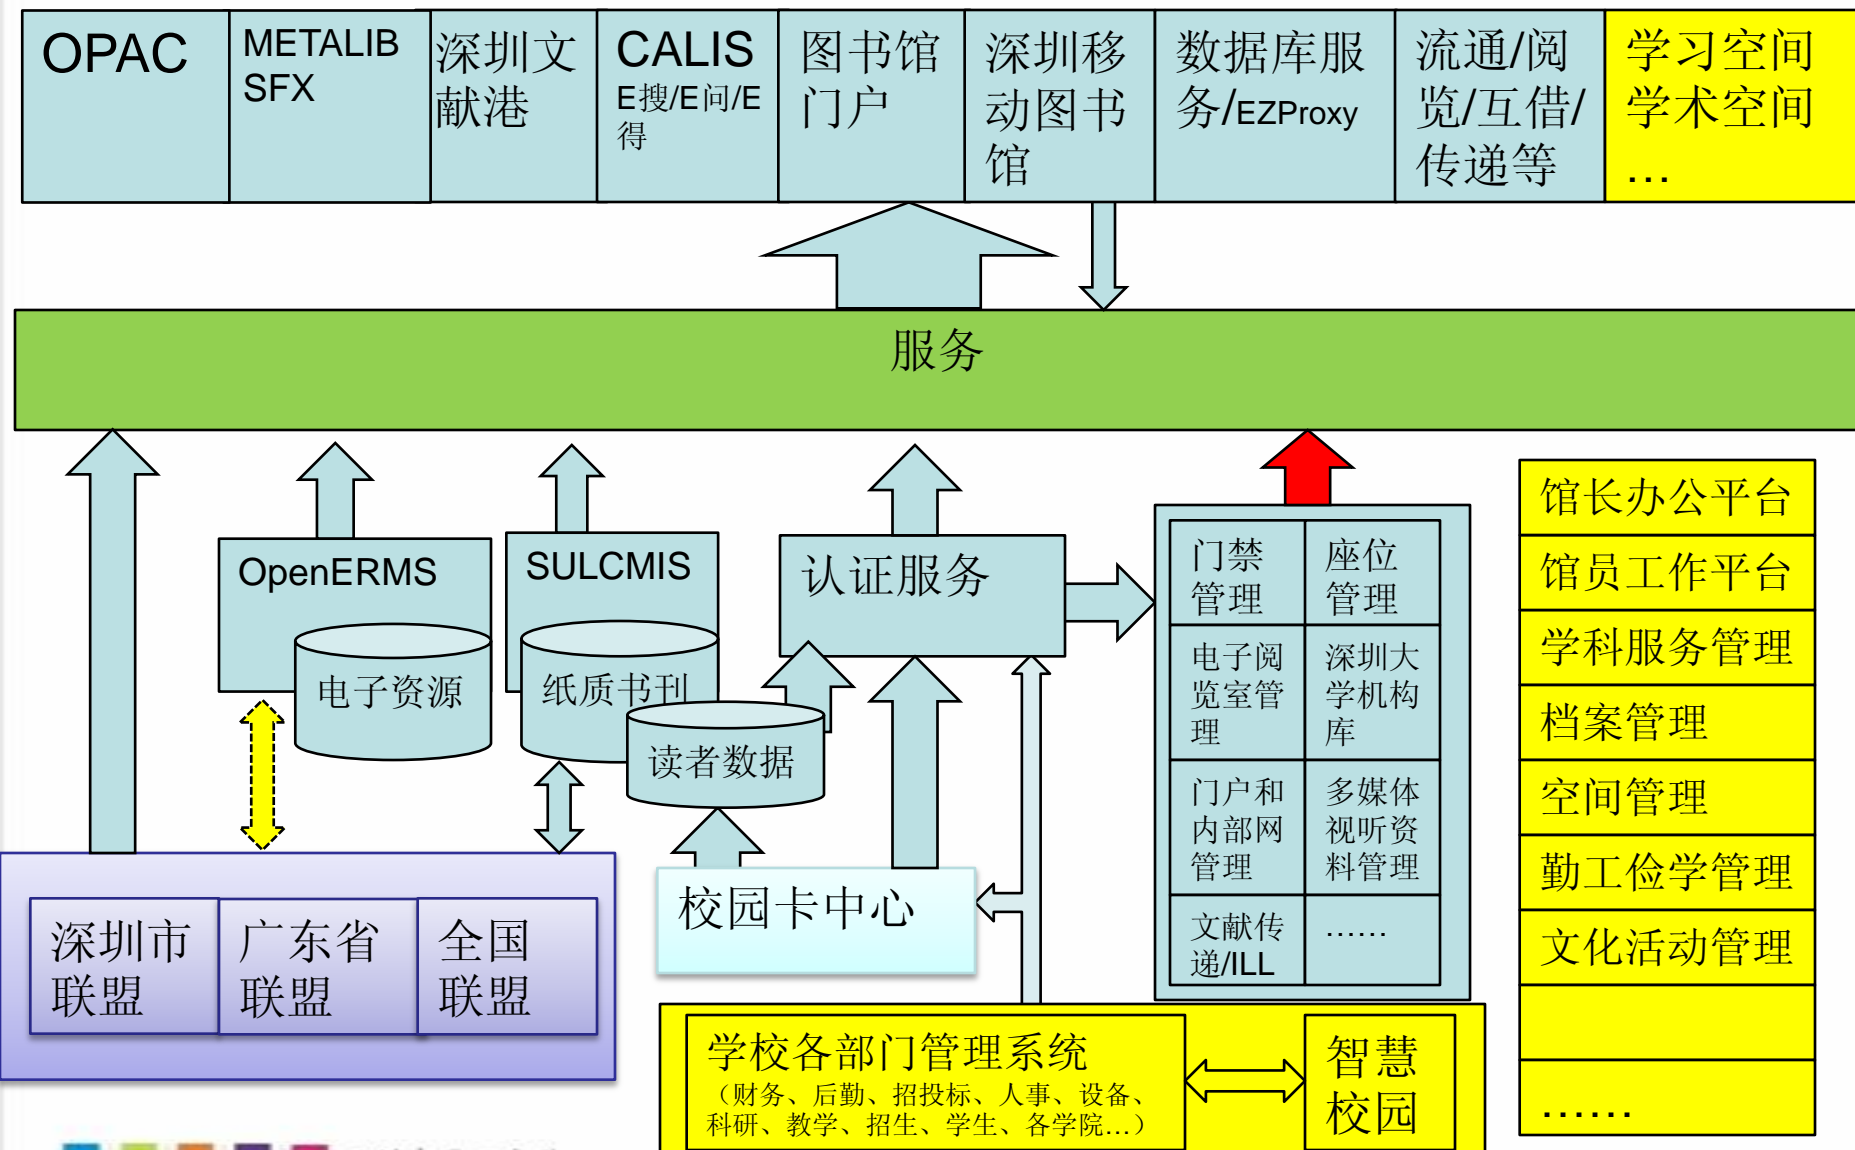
OPAC

METALIB SFX

深圳文献港

CALIS E搜/E问/E得

图书馆门户

深圳移动图书馆

数据库服务/EZProxy

流通/阅览/互借/传递等

学习空间 学术空间 …

服务

OpenERMS

电子资源

SULCMIS

纸质书刊

读者数据

认证服务

| 门禁管理 | 座位管理 |
|---|---|
| 电子阅览室管理 | 深圳大学机构库 |
| 门户和内部网管理 | 多媒体视听资料管理 |
| 文献传递/ILL | …… |

馆长办公平台
馆员工作平台
学科服务管理
档案管理
空间管理
勤工俭学管理
文化活动管理

……

深圳市联盟

广东省联盟

全国联盟

校园卡中心

学校各部门管理系统
（财务、后勤、招投标、人事、设备、科研、教学、招生、学生、各学院…）

智慧校园